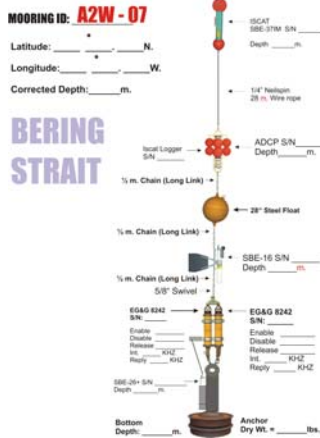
MOORING ID: A2W - 07

Latitude: _____ °_____._____N.

Longitude: _____ °_____._____W.

Corrected Depth: _____m.

BERING STRAIT

ISCAT SBE-37IM S/N _____
Depth _____m.

1/4" Nelspin 28 m. Wire rope

Iscat Logger S/N _____

ADCP S/N _____
Depth _____m.

½ m. Chain (Long Link)

28" Steel Float

½ m. Chain (Long Link)

SBE-16 S/N _____
Depth _____m.

½ m. Chain (Long Link)

5/8" Swivel

EG&G 8242 S/N: _____
Enable _____
Disable _____
Release _____
Int. _____ KHZ
Reply _____ KHZ

EG&G 8242 S/N: _____
Enable _____
Disable _____
Release _____
Int. _____ KHZ
Reply _____ KHZ

SBE-26+ S/N _____
Depth _____m.

Bottom Depth: _____m.

Anchor Dry Wt. = _____lbs.